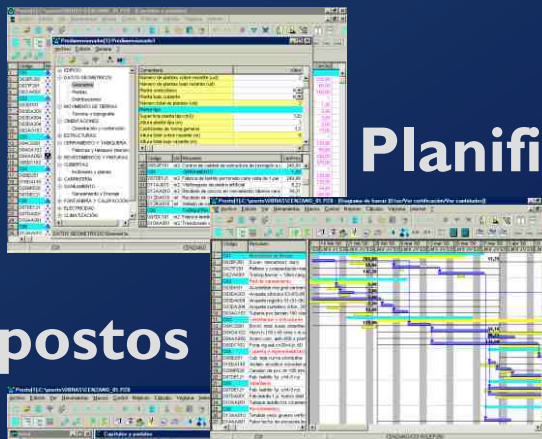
Planifi

postos

Características
Datos
Número de plantas sobre rasante (ud)
Número de plantas bajo rasante (ud)
Planta ordinaria
Planta bajo cubierta
Número total de plantas (ud)
Planta tipo
Superficie planta tipo (m2)
Altura planta tipo (m)
Cantidades de forma general
Altura total sobre rasante (m)
Altura total bajo rasante (m)

EDIFICIO
DATOS GEOMETRICOS
Generales
Plantas
Distribuciones
MOVIMIENTO DE TIERRAS
ESTRUCTURAS
CERRAMIENTOS Y TABIQUERÍA
REVESTIMIENTOS Y PINTURAS
CUBIERTAS
CARPINTERÍA
SANEAMIENTO
FONTANERÍA Y CALEFACCIÓN
ELECTRICIDAD
CLIMATIZACIÓN

Código
Resumen
Código
Resumen
Capítulos y partidas
Diagrama de barras
CANTIDAD